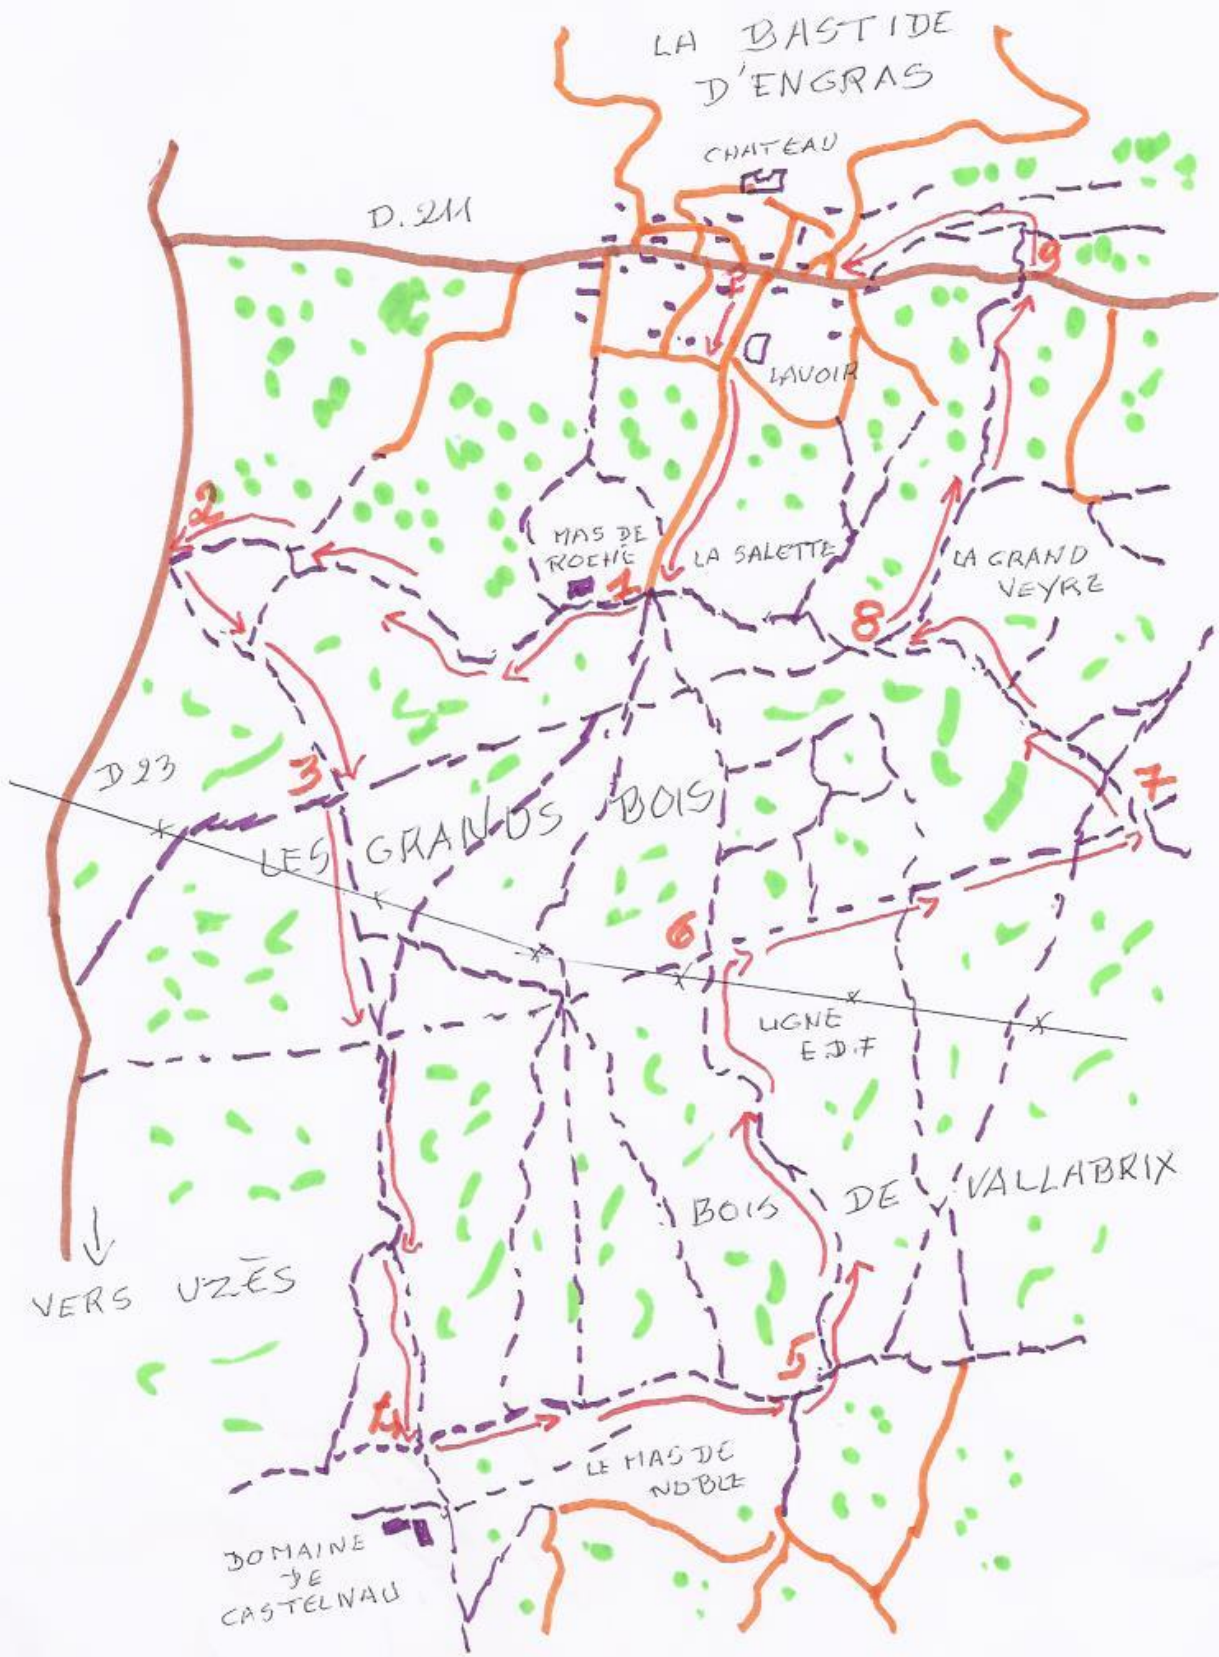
LA BASTIDE D'ENGRAS

CHATEAU

D. 211

9

F

LAVOIR

2

MAS DE ROCHE

1

LA SALETTE

LA GRAND VEYRE

8

D23

3

LES GRANDS BOIS

7

6

LIGNE E.D.F

BOIS DE VALLABRIX

VERS UZÈS

5

4

LE MAS DE NOBLE

DOMAINE DE CASTELNAU